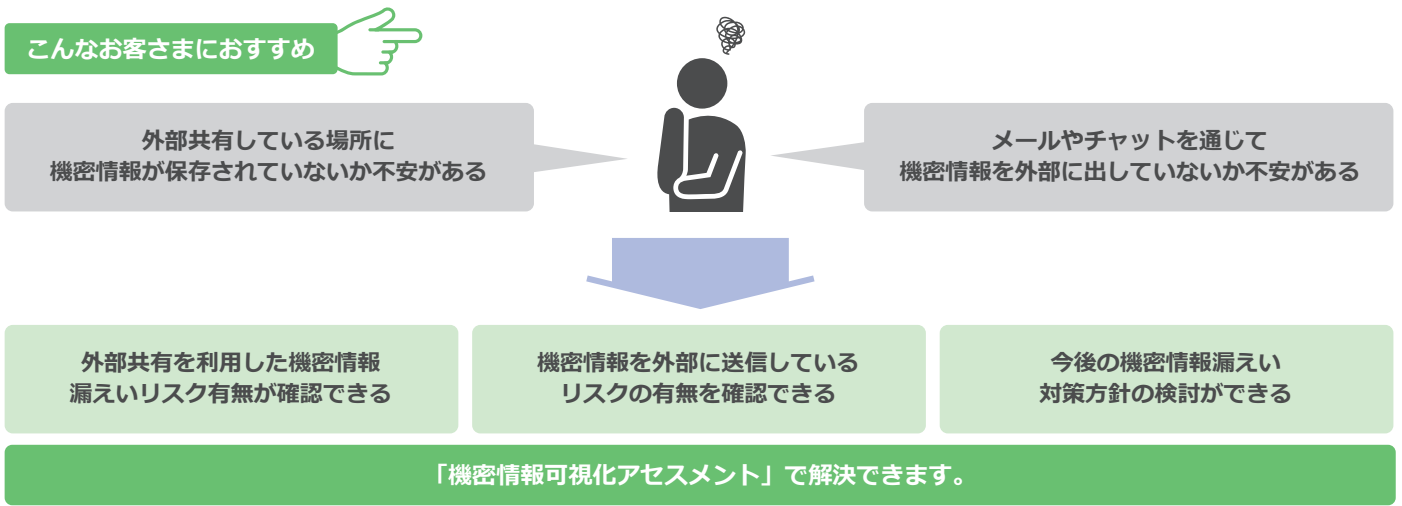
こんなお客さまにおすすめ

外部共有している場所に
機密情報が保存されていないか不安がある

メールやチャットを通じて
機密情報を外部に出していないか不安がある

外部共有を利用した機密情報
漏えいリスク有無が確認できる

機密情報を外部に送信している
リスクの有無を確認できる

今後の機密情報漏えい
対策方針の検討ができる

「機密情報可視化アセスメント」で解決できます。